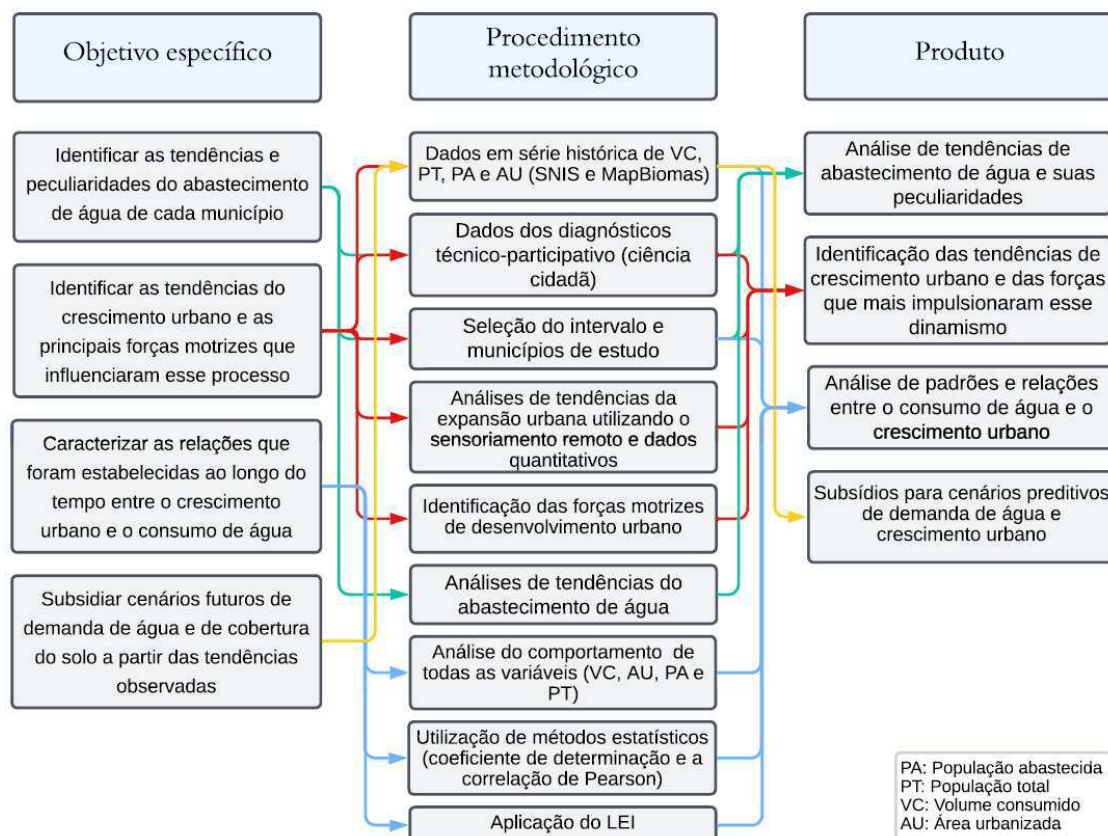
Objetivo específico

Procedimento metodológico

Produto

Identificar as tendências e peculiaridades do abastecimento de água de cada município

Identificar as tendências do crescimento urbano e as principais forças motrizes que influenciaram esse processo

Caracterizar as relações que foram estabelecidas ao longo do tempo entre o crescimento urbano e o consumo de água

Subsidiar cenários futuros de demanda de água e de cobertura do solo a partir das tendências observadas

Dados em série histórica de VC, PT, PA e AU (SNIS e MapBiomas)

Dados dos diagnósticos técnico-participativo (ciência cidadã)

Seleção do intervalo e municípios de estudo

Análises de tendências da expansão urbana utilizando o sensoriamento remoto e dados quantitativos

Identificação das forças motrizes de desenvolvimento urbano

Análises de tendências do abastecimento de água

Análise do comportamento de todas as variáveis (VC, AU, PA e PT)

Utilização de métodos estatísticos (coeficiente de determinação e a correlação de Pearson)

Aplicação do LEI

Análise de tendências de abastecimento de água e suas peculiaridades

Identificação das tendências de crescimento urbano e das forças que mais impulsionaram esse dinamismo

Análise de padrões e relações entre o consumo de água e o crescimento urbano

Subsídios para cenários preditivos de demanda de água e crescimento urbano

PA: População abastecida
PT: População total
VC: Volume consumido
AU: Área urbanizada